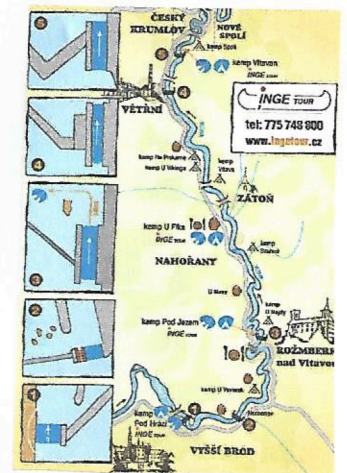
5
4
3
2
1

ČESKÝ KRUMLOV
NOVÉ SPOLÍ
kemp Spolí
kemp Vltavan
INGE tour
VĚTŘNÍ
4
INGE TOUR
tel: 775 748 800
www.ingetour.cz
kemp Na Prokuré
kemp U Vikinga
kemp Vltava
ZÁTOŇ
3
kemp U Pikа
INGE tour
NAHOŘANY
kemp Stulcké
U Slávy
kemp U Rady
kemp Pod Jezem
INGE tour
2
ROŽMBERK nad Vltavou
kemp U Vernerů
kemp Pod Hrází
INGE tour
1
VYŠŠÍ BROD